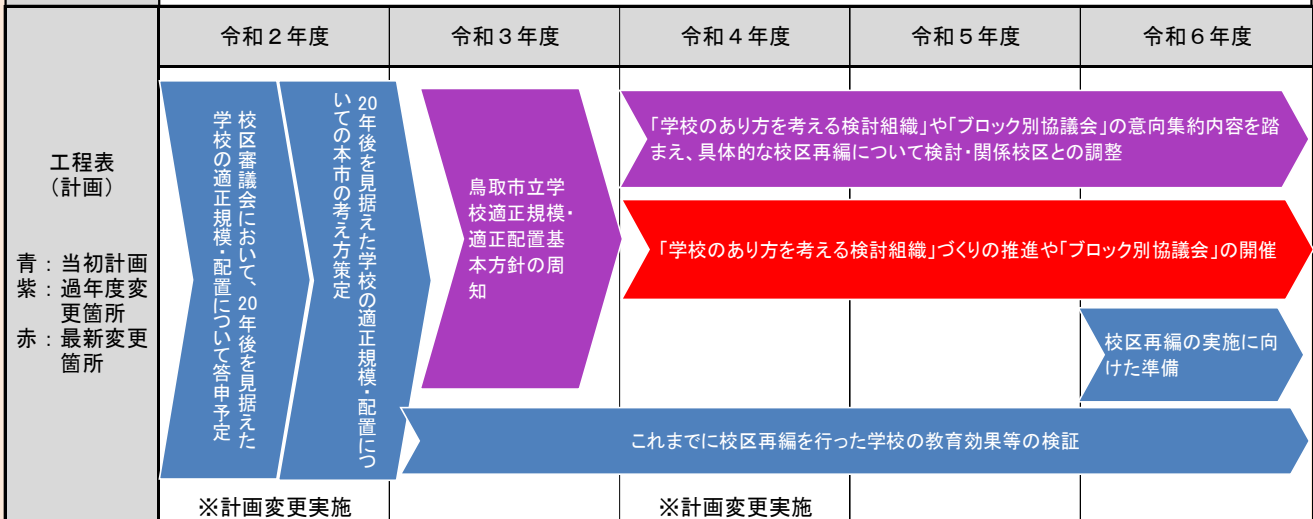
| | 令和２年度 | 令和３年度 | 令和４年度 | 令和５年度 | 令和６年度 |
|---|---|---|---|---|---|

工程表
（計画）

青：当初計画
紫：過年度変更箇所
赤：最新変更箇所

校区審議会において、20年後を見据えた学校の適正規模・配置について答申予定

20年後を見据えた学校の適正規模・配置についての本市の考え方策定

鳥取市立学校適正規模・適正配置基本方針の周知

「学校のあり方を考える検討組織」や「ブロック別協議会」の意向集約内容を踏まえ、具体的な校区再編について検討・関係校区との調整

「学校のあり方を考える検討組織」づくりの推進や「ブロック別協議会」の開催

校区再編の実施に向けた準備

これまでに校区再編を行った学校の教育効果等の検証

※計画変更実施

※計画変更実施